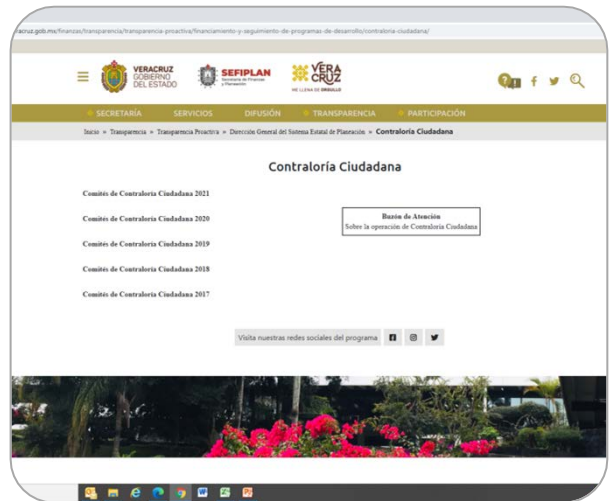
racruz.gob.mx/finanzas/transparencia/transparencia-proactiva/financiamiento-y-seguimiento-de-programas-de-desarrollo/contraloria-ciudadana/

VERACRUZ GOBIERNO DEL ESTADO

SEFIPLAN Secretaría de Finanzas y Planeación

VERACRUZ ME LLENA DE ORGULLO

SECRETARÍA SERVICIOS DIFUSIÓN TRANSPARENCIA PARTICIPACIÓN

Inicio » Transparencia » Transparencia Proactiva » Dirección General del Sistema Estatal de Planeación » Contraloría Ciudadana

Contraloría Ciudadana

Comités de Contraloría Ciudadana 2021

Comités de Contraloría Ciudadana 2020

Comités de Contraloría Ciudadana 2019

Comités de Contraloría Ciudadana 2018

Comités de Contraloría Ciudadana 2017

Buzón de Atención
Sobre la operación de Contraloría Ciudadana

Visita nuestras redes sociales del programa